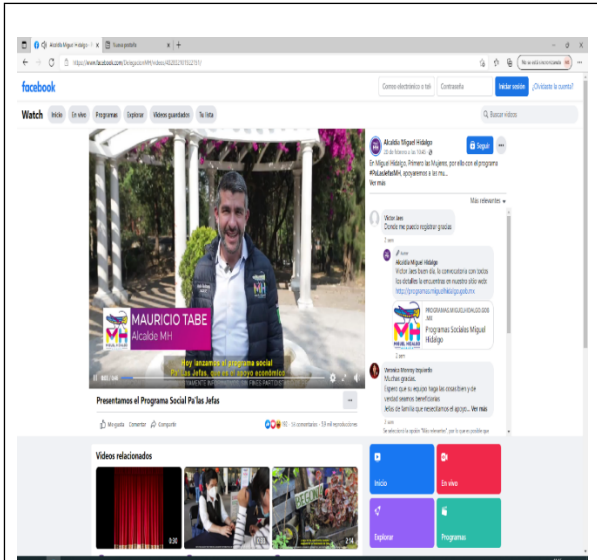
Alcaldía Miguel Hidalgo | Nueva pestaña

https://www.facebook.com/DelegacionMH/videos/...

facebook

Correo electrónico o teléfono | Contraseña | Iniciar sesión | ¿Olvidaste la cuenta?

Watch | Inicio | En vivo | Programas | Explorar | Videos guardados | Tu lista

Buscar videos

Alcaldía Miguel Hidalgo
28 de febrero a las 19:45

Seguir

En Miguel Hidalgo, Primero las Mujeres, por ello con el programa #PaLasJefasMH, apoyaremos a las mu...
Ver más

Más relevantes

Victor Jaen
Donde me puedo registrar gracias

Alcaldía Miguel Hidalgo
Victor Jaen buen día, la convocatoria con todos los detalles la encuentras en nuestro sitio web: http://programas.miguelhidalgo.gob.mx

PROGRAMAS.MIGUELHIDALGO.GOB.MX
Programas Sociales Miguel Hidalgo

Veronica Moreno
Muchas gracias.
Espero que su equipo haga las cosas bien y de verdad seamos beneficiarias
Jefas de familia que necesitamos el apoyo... Ver más

MAURICIO TABE
Alcalde MH

Hoy lanzamos el programa social
Pa'las Jefas, que es el apoyo económico

Presentamos el Programa Social Pa'las Jefas

Me gusta | Comentar | Compartir

51 comentarios · 59 mil reproducciones

Videos relacionados

Inicio | En vivo | Explorar | Programas